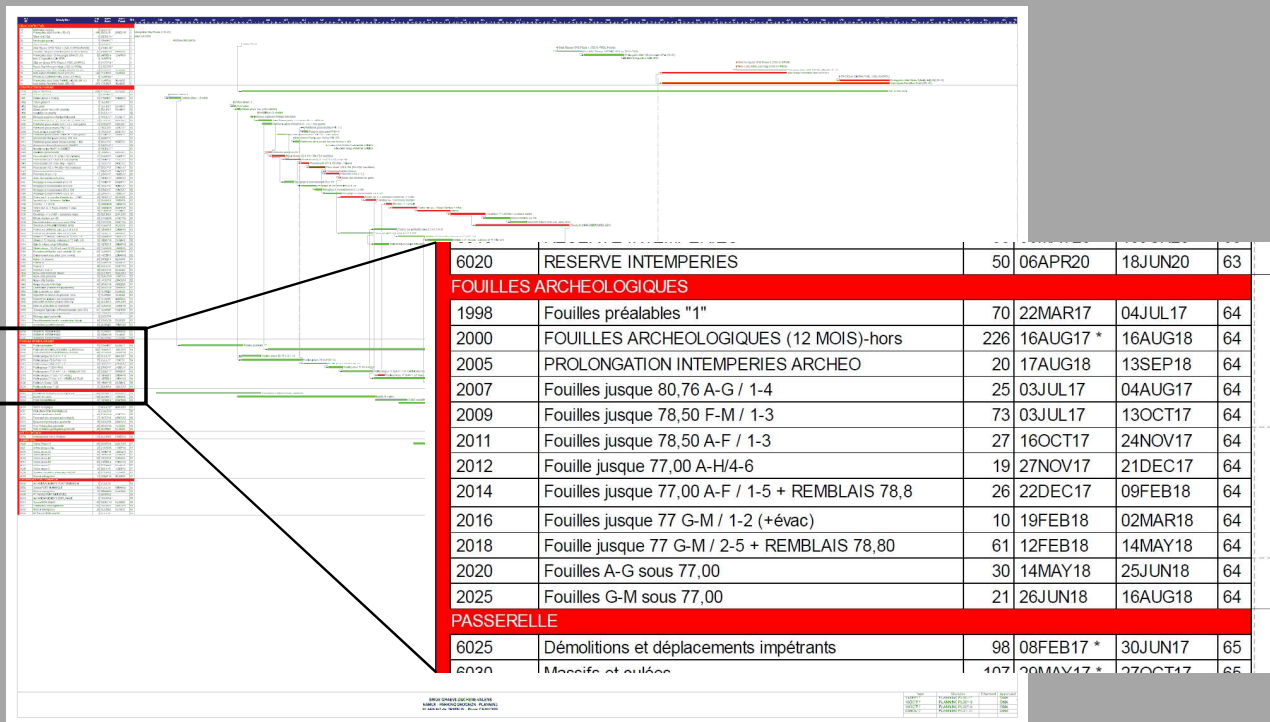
| | | | | | |
|---|---|---|---|---|---|
| 6020 | RESERVE INTEMPERIES | 50 | 06APR20 | 18JUN20 | 63 |
| FOUILLES ARCHEOLOGIQUES | | | | | |
| 1998 | Fouilles préalables "1" | 70 | 22MAR17 | 04JUL17 | 64 |
| 2000 | FOUILLES ARCHEOLOGIQUES (12 MOIS)-hors | 226 | 16AUG17 * | 16AUG18 | 64 |
| 2005 | PROLONGATION INTEMPERIES ARCHEO | 20 | 17AUG18 | 13SEP18 | 64 |
| 2007 | Fouilles jusque 80,76 A-G / 1-4 | 25 | 03JUL17 | 04AUG17 | 64 |
| 2009 | Fouilles jusque 78,50 F-M / 1-3 | 73 | 03JUL17 | 13OCT17 | 64 |
| 2011 | Fouilles jusque 78,50 A-F / 1-3 | 27 | 16OCT17 | 24NOV17 | 64 |
| 2012 | Fouille jusque 77,00 A-H/4-6 | 19 | 27NOV17 | 21DEC17 | 64 |
| 2014 | Fouilles jusque 77,00 A-F / 1-5 + REMBLAIS 78,8 | 26 | 22DEC17 | 09FEB18 | 64 |
| 2016 | Fouilles jusque 77 G-M / 1-2 (+évac) | 10 | 19FEB18 | 02MAR18 | 64 |
| 2018 | Fouille jusque 77 G-M / 2-5 + REMBLAIS 78,80 | 61 | 12FEB18 | 14MAY18 | 64 |
| 2020 | Fouilles A-G sous 77,00 | 30 | 14MAY18 | 25JUN18 | 64 |
| 2025 | Fouilles G-M sous 77,00 | 21 | 26JUN18 | 16AUG18 | 64 |
| PASSERELLE | | | | | |
| 6025 | Démolitions et déplacements impétrants | 98 | 08FEB17 * | 30JUN17 | 65 |
| 6030 | Massifs et culées | 107 | 29MAY17 * | 27OCT17 | 65 |